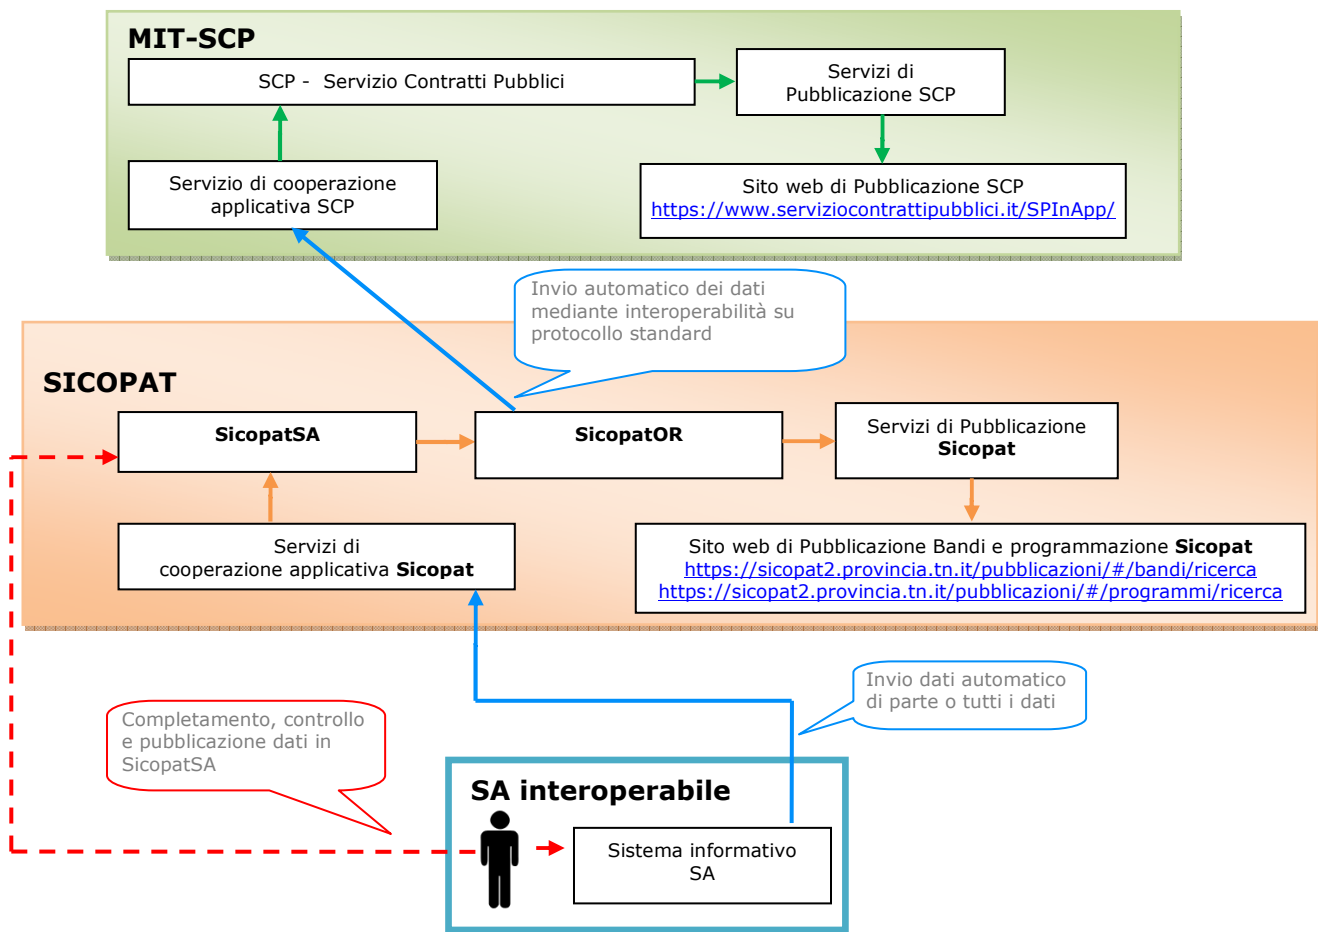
MIT-SCP

SCP - Servizio Contratti Pubblici

Servizi di Pubblicazione SCP

Servizio di cooperazione applicativa SCP

Sito web di Pubblicazione SCP
https://www.serviziocontrattipubblici.it/SPInApp/

Invio automatico dei dati mediante interoperabilità su protocollo standard

SICOPAT

SicopatSA

SicopatOR

Servizi di Pubblicazione **Sicopat**

Servizi di cooperazione applicativa **Sicopat**

Sito web di Pubblicazione Bandi e programmazione **Sicopat**
https://sicopat2.provincia.tn.it/pubblicazioni/#/bandi/ricerca
https://sicopat2.provincia.tn.it/pubblicazioni/#/programmi/ricerca

Invio dati automatico di parte o tutti i dati

Completamento, controllo e pubblicazione dati in SicopatSA

SA interoperabile

Sistema informativo SA